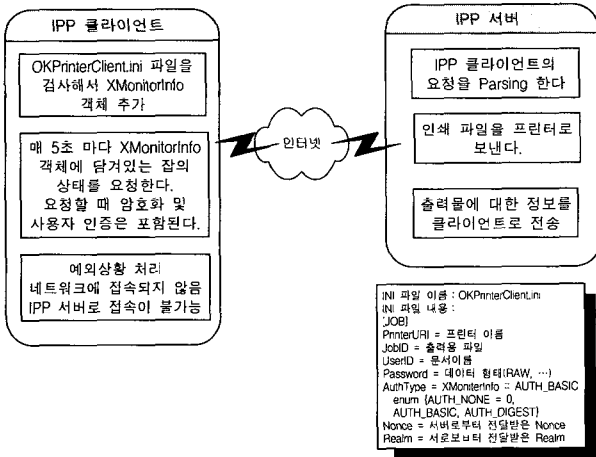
IPP 클라이언트

OKPrinterClient.ini 파일을 검사해서 XMonitorInfo 객체 추가

매 5초 마다 XMonitorInfo 객체에 담겨있는 잡의 상태를 요청한다. 요청할 때 암호화 및 사용자 인증은 포함된다.

예외상황 처리
네트워크에 접속되지 않음
IPP 서버로 접속이 불가능

인터넷

IPP 서버

IPP 클라이언트의 요청을 Parsing 한다

인쇄 파일을 프린터로 보낸다.

출력물에 대한 정보를 클라이언트로 전송

INI 파일 이름 : OKPrinterClient.ini
INI 파일 내용 :
[JOB]
PrinterURI = 프린터 이름
JobID = 출력용 파일
UserID = 문서이름
Password = 데이타 형태(RAW, ...)
AuthType = XMoniterInfo :: AUTH_BASIC
enum {AUTH_NONE = 0,
AUTH_BASIC, AUTH_DIGEST}
Nonce = 서버로부터 전달받은 Nonce
Realm = 서로보부터 전달받은 Realm